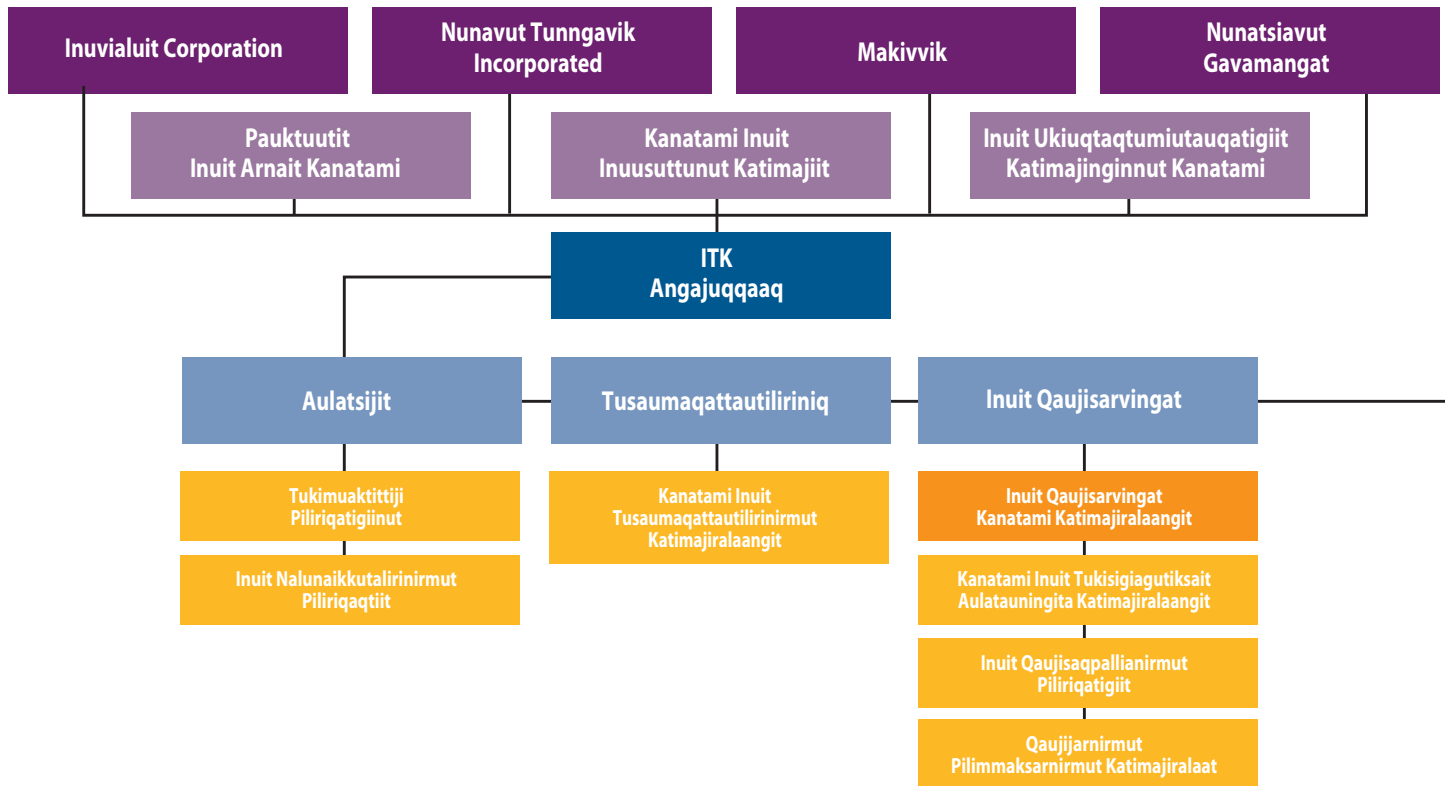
Inuvialuit Corporation

Nunavut Tunngavik Incorporated

Makivvik

Nunatsiavut Gavamangat

Pauktuutit Inuit Arnait Kanatami

Kanatami Inuit Inuusuttunut Katimajiit

Inuit Ukiuqtaqtumiutauqatigiit Katimajinginnut Kanatami

ITK Angajuqqaaq

Aulatsijit

Tusaumaqattautiliriniq

Inuit Qaujisarvingat

Tukimuaktittiji Piliriqatigiinut

Inuit Nalunaikkutalirinirmut Piliriqaqtiit

Kanatami Inuit Tusaumaqattautilirinirmut Katimajiralaangit

Inuit Qaujisarvingat Kanatami Katimajiralaangit

Kanatami Inuit Tukisigiagutiksait Aulatauningita Katimajiralaangit

Inuit Qaujisaqpallianirmut Piliriqatigiit

Qaujijarnirmut Pilimmaksarnirmut Katimajiralaat